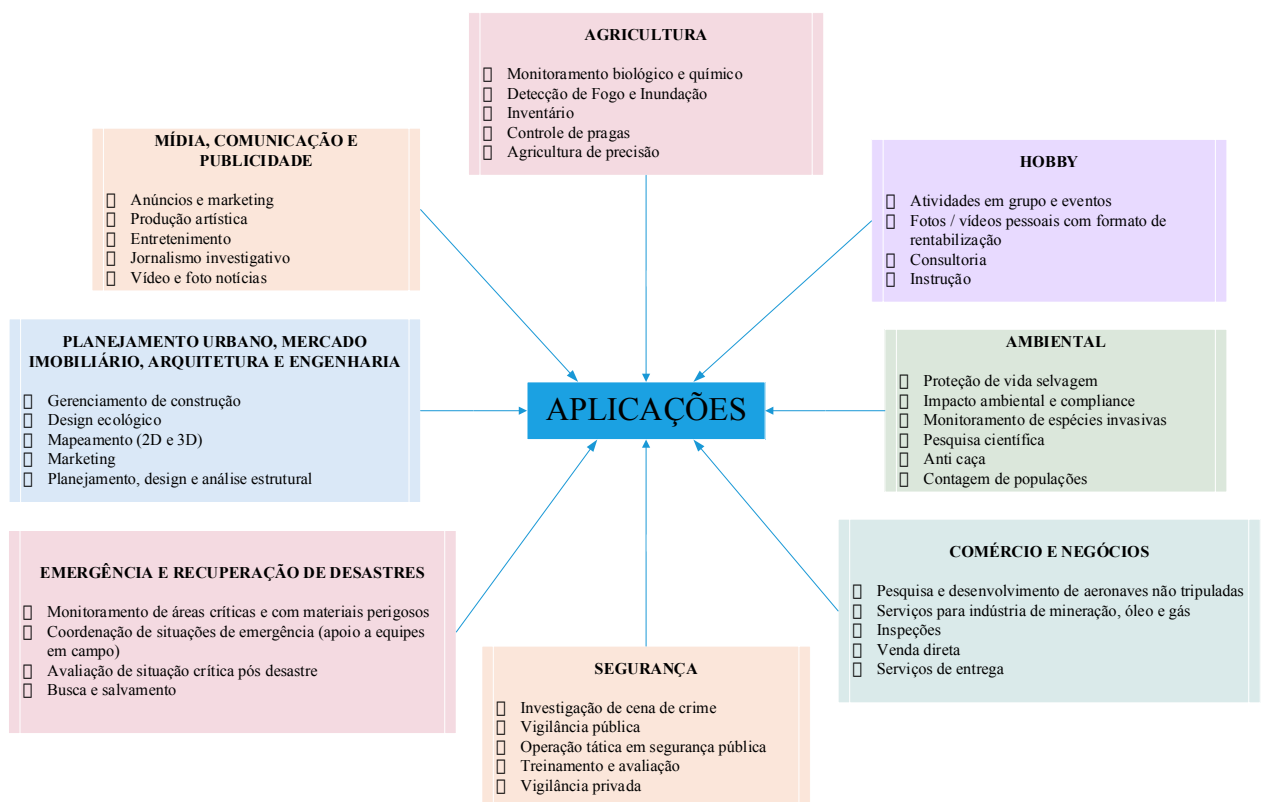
AGRICULTURA

Monitoramento biológico e químico
Detecção de Fogo e Inundação
Inventário
Controle de pragas
Agricultura de precisão

MÍDIA, COMUNICAÇÃO E PUBLICIDADE

Anúncios e marketing
Produção artística
Entretenimento
Jornalismo investigativo
Vídeo e foto notícias

HOBBY

Atividades em grupo e eventos
Fotos / vídeos pessoais com formato de rentabilização
Consultoria
Instrução

PLANEJAMENTO URBANO, MERCADO IMOBILIÁRIO, ARQUITETURA E ENGENHARIA

Gerenciamento de construção
Design ecológico
Mapeamento (2D e 3D)
Marketing
Planejamento, design e análise estrutural

APLICAÇÕES

AMBIENTAL

Proteção de vida selvagem
Impacto ambiental e compliance
Monitoramento de espécies invasivas
Pesquisa científica
Anti caça
Contagem de populações

EMERGÊNCIA E RECUPERAÇÃO DE DESASTRES

Monitoramento de áreas críticas e com materiais perigosos
Coordenação de situações de emergência (apoio a equipes em campo)
Avaliação de situação crítica pós desastre
Busca e salvamento

COMÉRCIO E NEGÓCIOS

Pesquisa e desenvolvimento de aeronaves não tripuladas
Serviços para indústria de mineração, óleo e gás
Inspeções
Venda direta
Serviços de entrega

SEGURANÇA

Investigação de cena de crime
Vigilância pública
Operação tática em segurança pública
Treinamento e avaliação
Vigilância privada